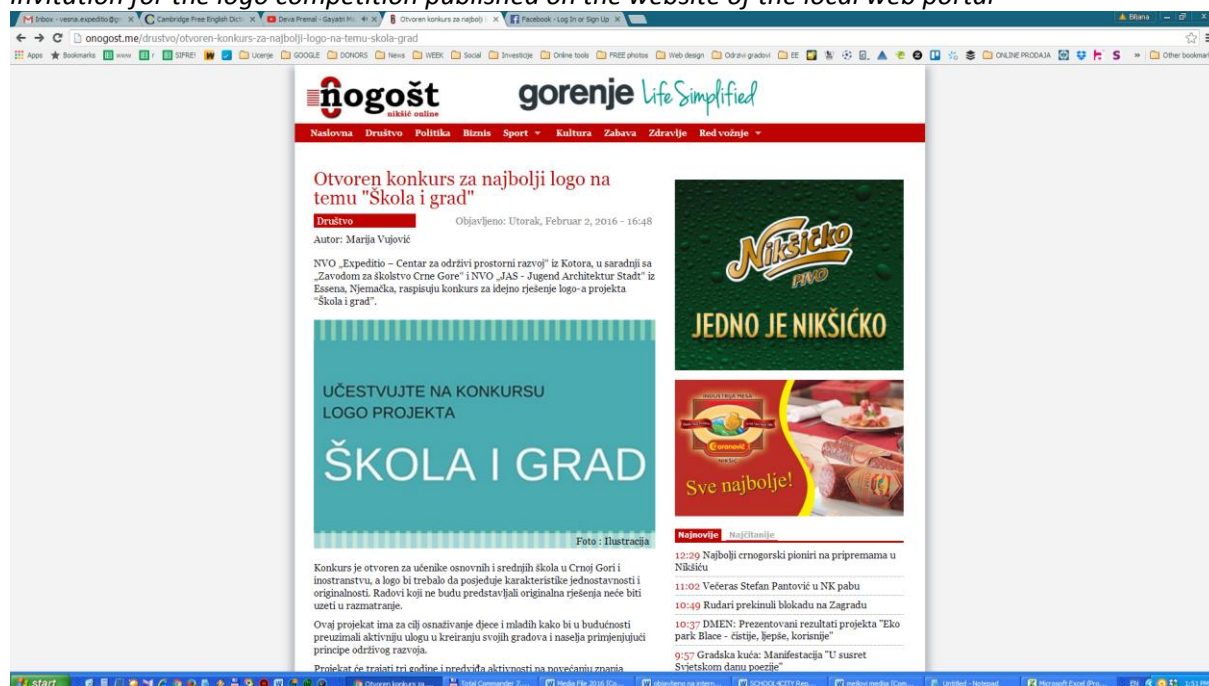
Invitation for the logo competition published on the website of the local web portal

Inbox - vesna.expeditio@g | Cambridge Free English Dict | Deva Premal - Gayatri M | Otvoren konkurs za najbolji | Facebook - Log In or Sign Up

onogost.me/drustvo/otvoren-konkurs-za-najbolji-logo-na-temu-skola-grad

Apps Bookmarks www SIPRE! Ucenje GOOGLE DONORS News WEEK Social Investicije Online tools FREE photos Web design Odrzivi gradovi EE ONLINE PRODAJA Other bookmarks

onogošt nikšić online

gorenje Life Simplified

Naslovna Društvo Politika Biznis Sport Kultura Zabava Zdravlje Red vožnje

Otvoren konkurs za najbolji logo na temu "Škola i grad"

Društvo Objavljeno: Utorak, Februar 2, 2016 - 16:48

Autor: Marija Vujović

NVO „Expeditio – Centar za održivi prostorni razvoj" iz Kotora, u saradnji sa „Zavodom za školstvo Crne Gore" i NVO „JAS - Jugend Architektur Stadt" iz Essena, Njemačka, raspisuju konkurs za idejno rješenje logo-a projekta "Škola i grad".

UČESTVUJTE NA KONKURSU LOGO PROJEKTA

ŠKOLA I GRAD

Foto : Ilustracija

Konkurs je otvoren za učenike osnovnih i srednjih škola u Crnoj Gori i inostranstvu, a logo bi trebalo da posjeduje karakteristike jednostavnosti i originalnosti. Radovi koji ne budu predstavljali originalna rješenja neće biti uzeti u razmatranje.

Ovaj projekat ima za cilj osnaživanje djece i mladih kako bi u budućnosti preuzimali aktivniju ulogu u kreiranju svojih gradova i naselja primjenjujući principe održivog razvoja.

Projekat će trajati tri godine i predviđa aktivnosti na povećanju znanja

Nikšićko PIVO

JEDNO JE NIKŠIĆKO

Sve najbolje!

Najnovije Najčitanije

12:29 Najbolji crnogorski pioniri na pripremama u Nikšiću

11:02 Večeras Stefan Pantović u NK pabu

10:49 Rudari prekinuli blokadu na Zagradu

10:37 DMEN: Prezentovani rezultati projekta "Eko park Blace - čistije, ljepše, korisnije"

9:57 Gradska kuća: Manifestacija "U susret Svjetskom danu poezije"

start Otvoren konkurs za... Total Commander 7... Media File 2016 [Co... objavljeno na intern... SCHOOL4CITY Rep... mediji media [Com... Untitled - Notepad Microsoft Excel (Pro... EN 1:51 PM